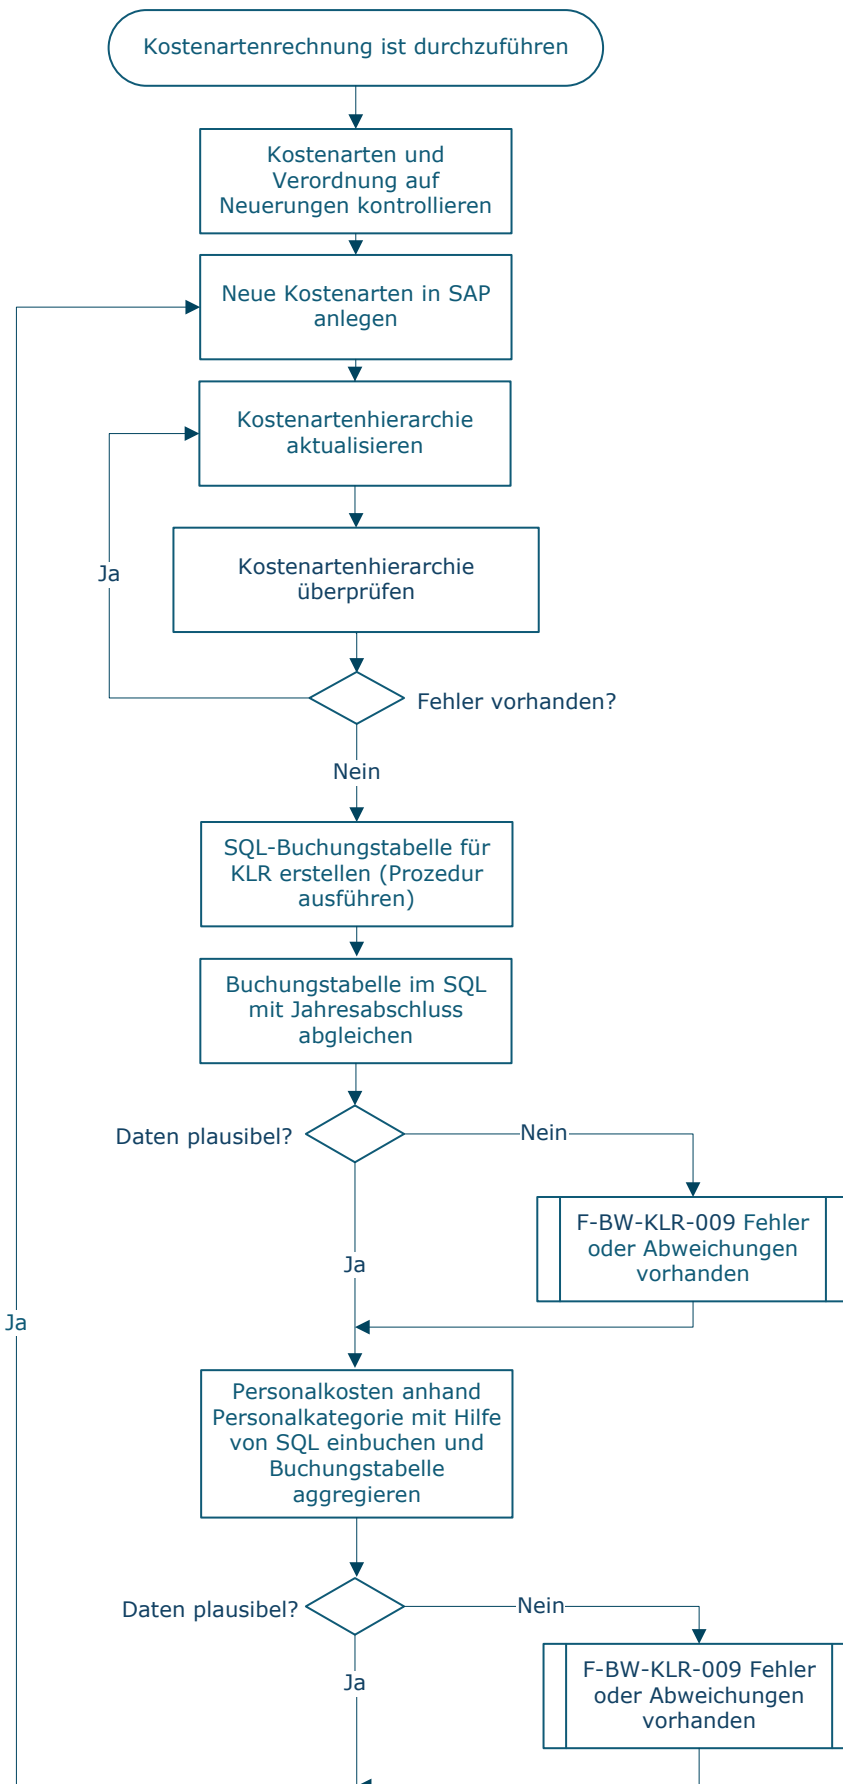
Kostenartenrechnung ist durchzuführen

Kostenarten und Verordnung auf Neuerungen kontrollieren

Neue Kostenarten in SAP anlegen

Kostenartenhierarchie aktualisieren

Kostenartenhierarchie überprüfen

Ja

Fehler vorhanden?

Nein

SQL-Buchungstabelle für KLR erstellen (Prozedur ausführen)

Buchungstabelle im SQL mit Jahresabschluss abgleichen

Daten plausibel?

Nein

F-BW-KLR-009 Fehler oder Abweichungen vorhanden

Ja

Ja

Personalkosten anhand Personalkategorie mit Hilfe von SQL einbuchen und Buchungstabelle aggregieren

Daten plausibel?

Nein

F-BW-KLR-009 Fehler oder Abweichungen vorhanden

Ja